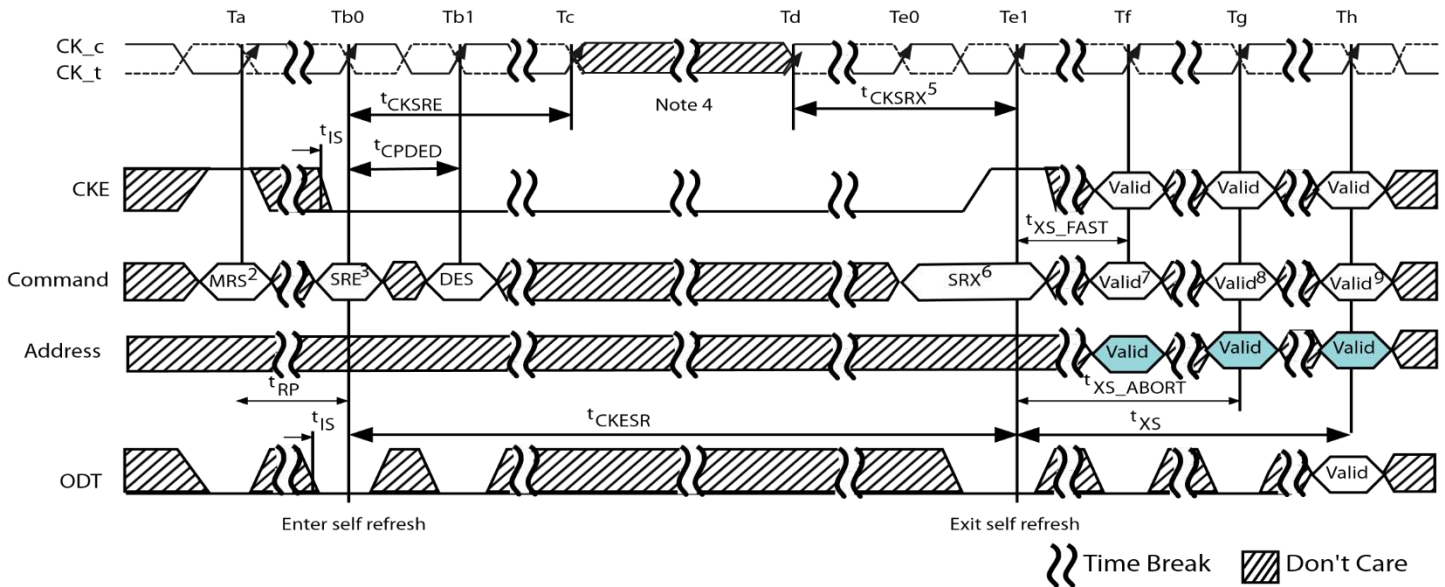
Ta Tb0 Tb1 Tc Td Te0 Te1 Tf Tg Th

CK_c
CK_t

$t_{CKSRE}$

Note 4

$t_{CKSRX}{}^5$

$t_{IS}$

$t_{CPDED}$

CKE

Valid Valid Valid

$t_{XS\_FAST}$

Command

MRS$^2$ SRE$^3$ DES SRX$^6$ Valid$^7$ Valid$^8$ Valid$^9$

Address

Valid Valid Valid

$t_{RP}$

$t_{XS\_ABORT}$

$t_{IS}$

$t_{CKESR}$

$t_{XS}$

ODT

Valid

Enter self refresh

Exit self refresh

Time Break Don't Care